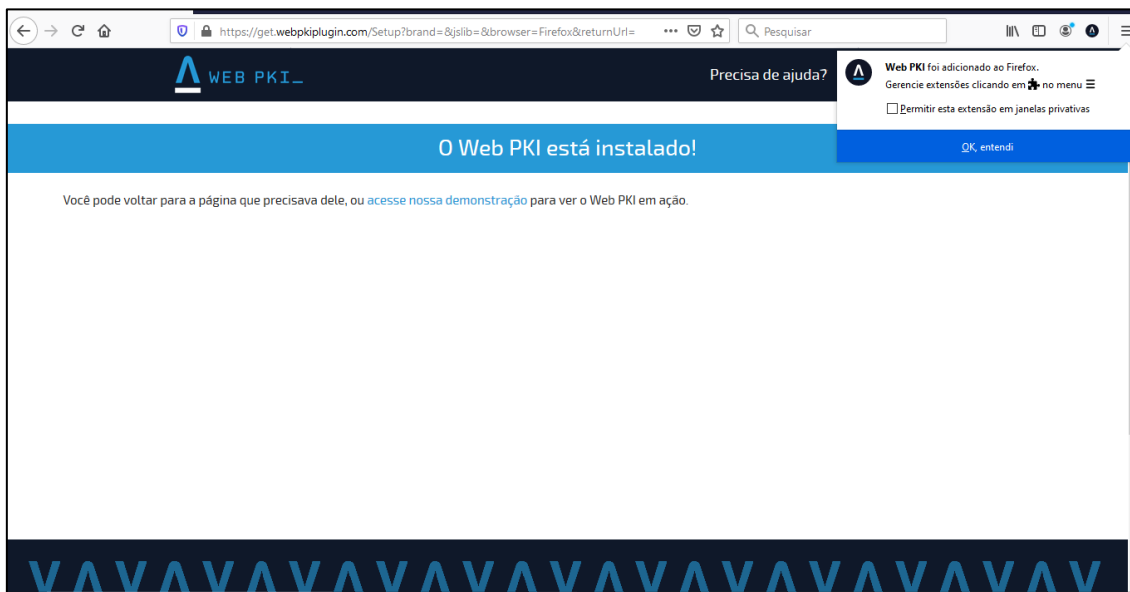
https://get.webpkiplugin.com/Setup?brand=&jslib=&browser=Firefox&returnUrl=

Pesquisar

WEB PKI_

Precisa de ajuda?

Web PKI foi adicionado ao Firefox.
Gerencie extensões clicando em no menu

Permitir esta extensão em janelas privativas

OK, entendi

O Web PKI está instalado!

Você pode voltar para a página que precisava dele, ou acesse nossa demonstração para ver o Web PKI em ação.